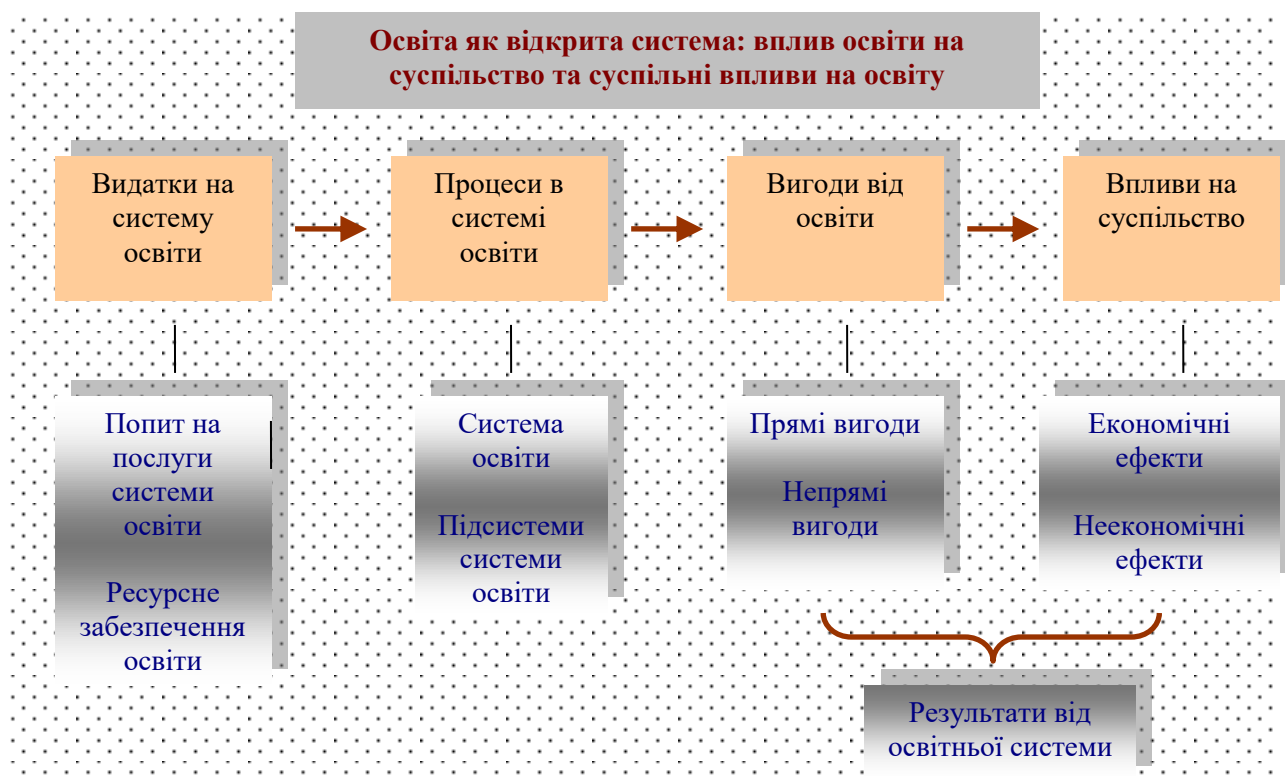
Освіта як відкрита система: вплив освіти на суспільство та суспільні впливи на освіту

Видатки на систему освіти

Процеси в системі освіти

Вигоди від освіти

Впливи на суспільство

Попит на послуги системи освіти

Ресурсне забезпечення освіти

Система освіти

Підсистеми системи освіти

Прямі вигоди

Непрямі вигоди

Економічні ефекти

Неекономічні ефекти

Результати від освітньої системи